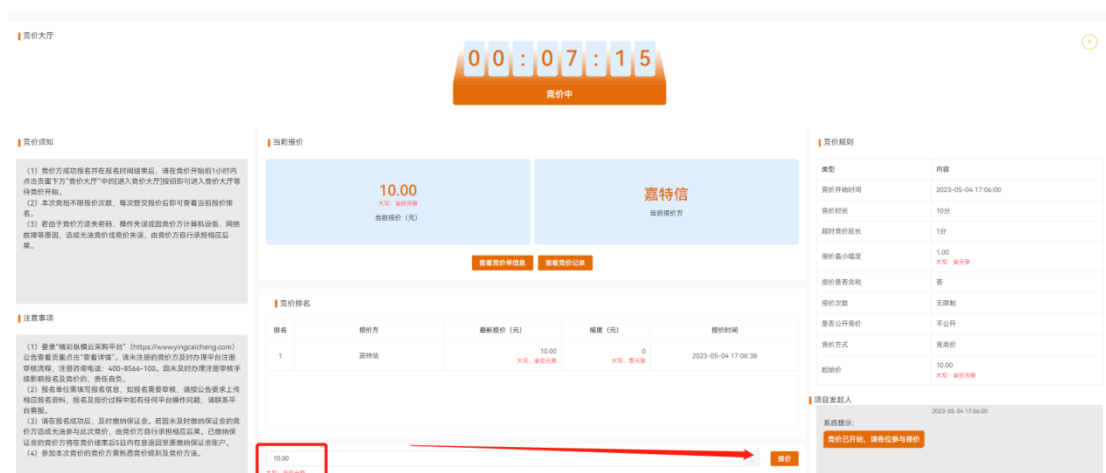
竞价大厅

00:07:15

竞价中

竞价须知

（1）竞价方成功报名并在报名时间结束后，请在竞价开始前1小时内点击页面下方"竞价大厅"中的[进入竞价大厅]按钮即可进入竞价大厅等待竞价开始。
（2）本次竞拍不限报价次数，每次提交报价后即可查看当前报价排名。
（3）若由于竞价方遗失密码、操作失误或因竞价方计算机设备、网络故障等原因，造成无法竞价或竞价失误，由竞价方自行承担相应后果。

注意事项

（1）登录"精彩纵横云采购平台"（https://www.yingcaicheng.com）公告查看页面点击"查看详情"，请未注册的竞价方及时办理平台注册审核流程，注册咨询电话：400-8566-100。因未及时办理注册审核手续影响报名及竞价的，责任自负。
（2）报名单位需填写报名信息，如报名需要审核，请按公告要求上传相应报名资料，报名及报价过程中如有任何平台操作问题，请联系平台客服。
（3）请在报名成功后，及时缴纳保证金。若因未及时缴纳保证金的竞价方造成无法参与此次竞价，由竞价方自行承担相应后果。已缴纳保证金的竞价方将在竞价结束后5日内将息退回至原缴纳保证金账户。
（4）参加本次竞价的竞价方需熟悉竞价规则及竞价方法。

当前报价

10.00
大写：壹拾元整
当前报价（元）

嘉特信
当前报价方

查看竞价单信息　查看竞价记录

竞价排名

| 排名 | 报价方 | 最新报价（元） | 幅度（元） | 报价时间 |
|---|---|---|---|---|
| 1 | 嘉特信 | 10.00 大写：壹拾元整 | 0 大写：零元整 | 2023-05-04 17:08:38 |

10.00
大写：壹拾元整

报价

竞价规则

| 类型 | 内容 |
|---|---|
| 竞价开始时间 | 2023-05-04 17:06:00 |
| 竞价时长 | 10分 |
| 超时竞价延长 | 1分 |
| 报价最小幅度 | 1.00 大写：壹元整 |
| 报价是否含税 | 否 |
| 报价次数 | 无限制 |
| 是否公开竞价 | 不公开 |
| 竞价方式 | 竞高价 |
| 起始价 | 10.00 大写：壹拾元整 |

项目发起人

2023-05-04 17:06:00
系统提示：
竞价已开始，请各位参与报价